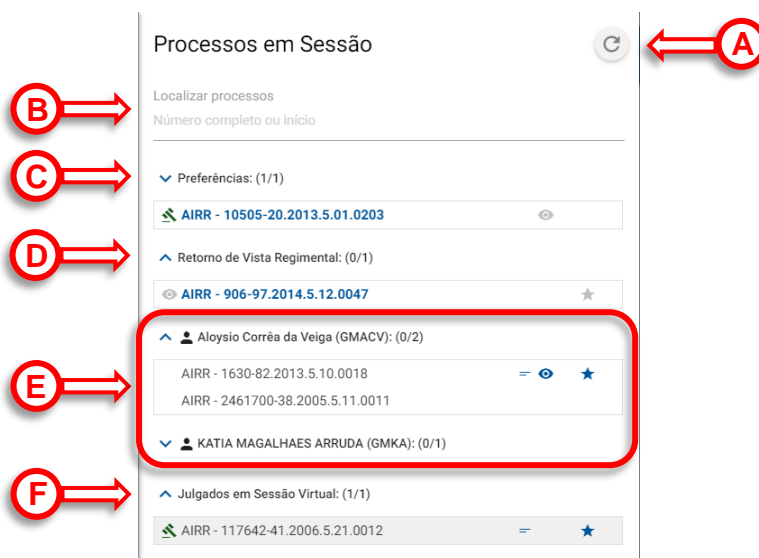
Processos em Sessão

A

B

Localizar processos
Número completo ou início

C

Preferências: (1/1)

AIRR - 10505-20.2013.5.01.0203

D

Retorno de Vista Regimental: (0/1)

AIRR - 906-97.2014.5.12.0047

Aloysio Corrêa da Veiga (GMACV): (0/2)

E

AIRR - 1630-82.2013.5.10.0018

AIRR - 2461700-38.2005.5.11.0011

KATIA MAGALHAES ARRUDA (GMKA): (0/1)

F

Julgados em Sessão Virtual: (1/1)

AIRR - 117642-41.2006.5.21.0012